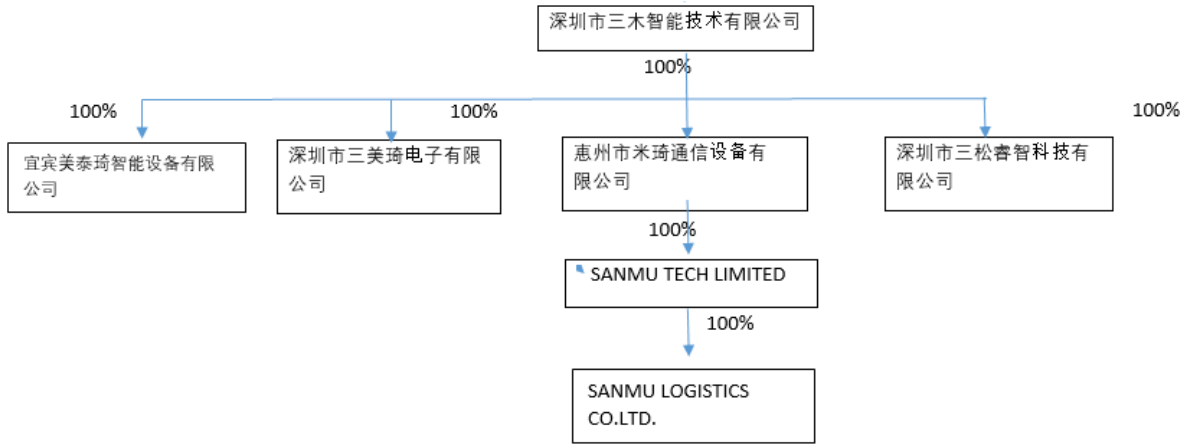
深圳市三木智能技术有限公司

100%

100%

100%

100%

宜宾美泰琦智能设备有限公司

深圳市三美琦电子有限公司

惠州市米琦通信设备有限公司

深圳市三松蓉智科技有限公司

100%

SANMU TECH LIMITED

100%

SANMU LOGISTICS CO.LTD.